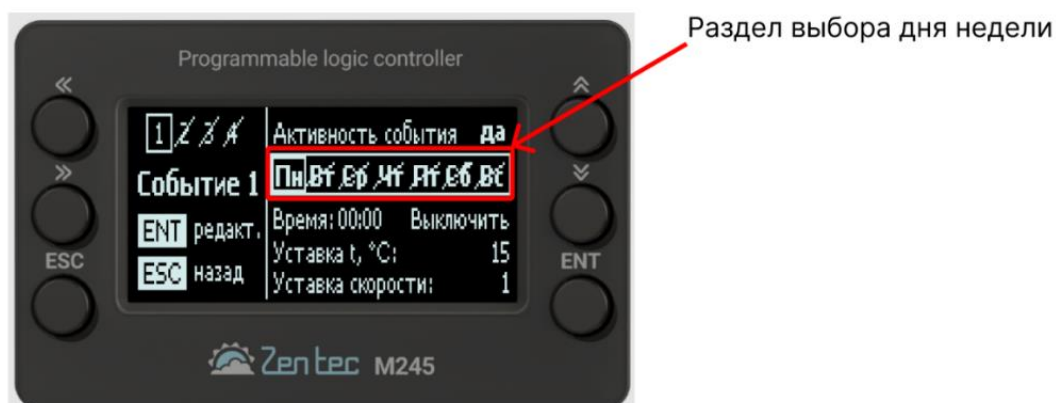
Раздел выбора дня недели

Programmable logic controller

«
»
ESC

1 2 3 4
Событие 1
ENT редакт.
ESC назад

Активность события да
Пн Вт Ср Чт Пт Сб Вс
Время: 00:00 Выключить
Уставка t, °C: 15
Уставка скорости: 1

ENT

Zentec M245